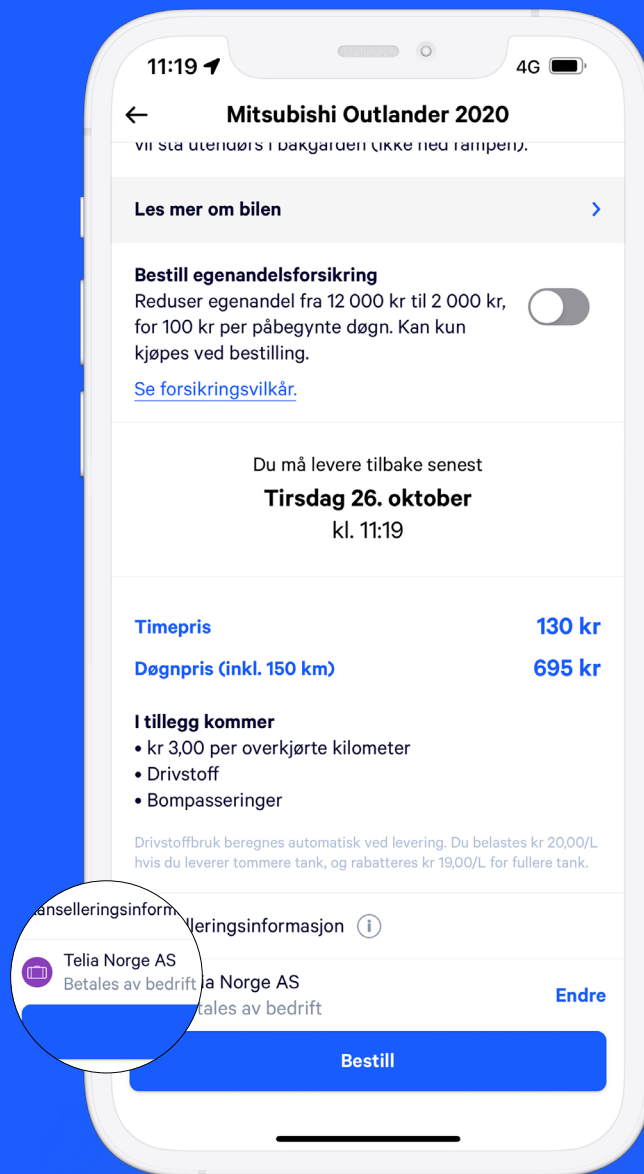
11:19

4G

Mitsubishi Outlander 2020

vil stå utendørs i bakgården (ikke ned rampen).

Les mer om bilen

Bestill egenandelsforsikring
Reduser egenandel fra 12 000 kr til 2 000 kr, for 100 kr per påbegynte døgn. Kan kun kjøpes ved bestilling.

Se forsikringsvilkår.

Du må levere tilbake senest
Tirsdag 26. oktober
kl. 11:19

| Timepris | 130 kr |
|---|---|
| Døgnpris (inkl. 150 km) | 695 kr |

I tillegg kommer
• kr 3,00 per overkjørte kilometer
• Drivstoff
• Bompasseringer

Drivstoffbruk beregnes automatisk ved levering. Du belastes kr 20,00/L hvis du leverer tommere tank, og rabatteres kr 19,00/L for fullere tank.

Kanselleringsinformasjon

Telia Norge AS
Betales av bedrift

Endre

Bestill